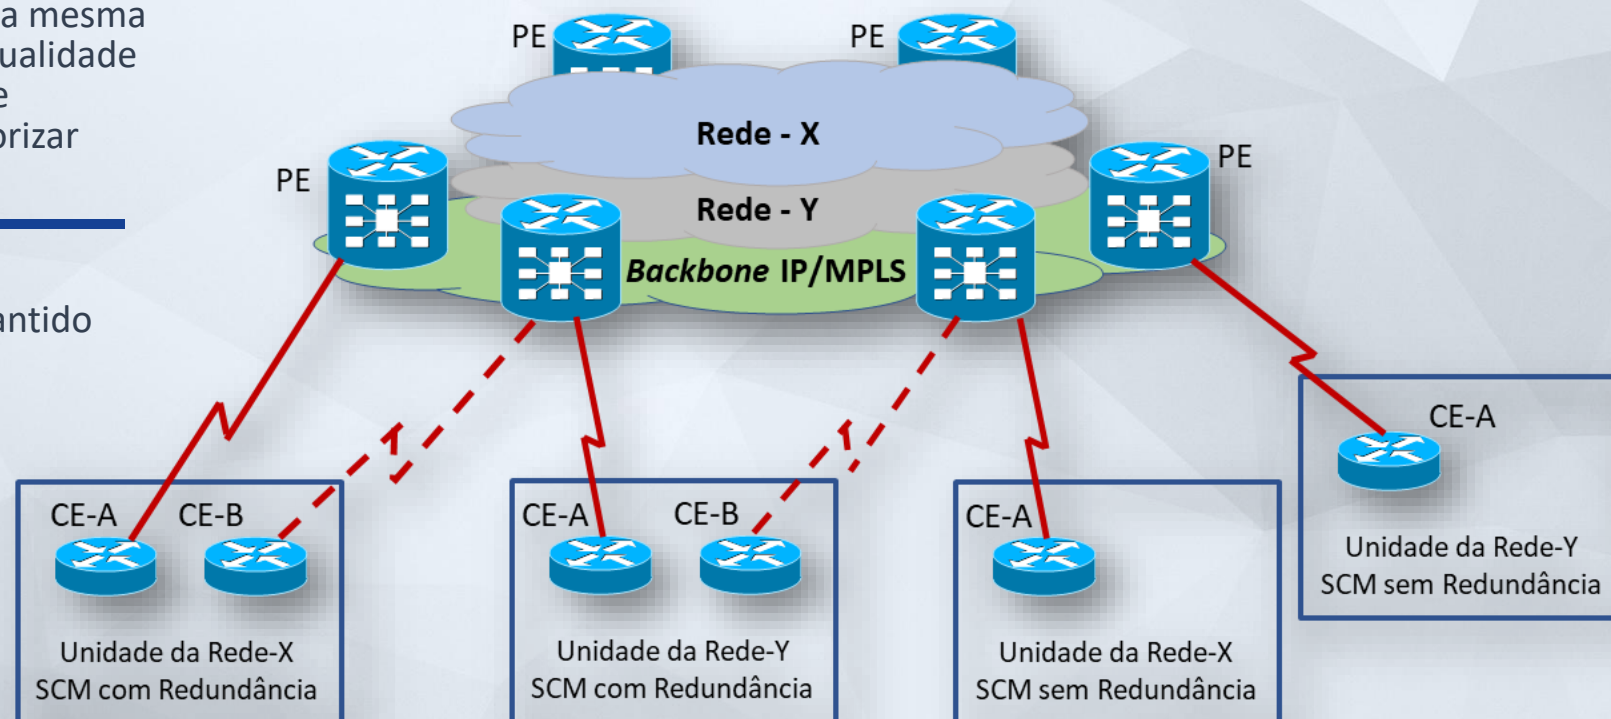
a mesma
ualidade
e
orizar

antido

PE
PE
Rede - X
PE
PE
Rede - Y
Backbone IP/MPLS

CE-A
CE-A CE-B
CE-A CE-B
CE-A

Unidade da Rede-Y
SCM sem Redundância

Unidade da Rede-X
SCM com Redundância

Unidade da Rede-Y
SCM com Redundância

Unidade da Rede-X
SCM sem Redundância